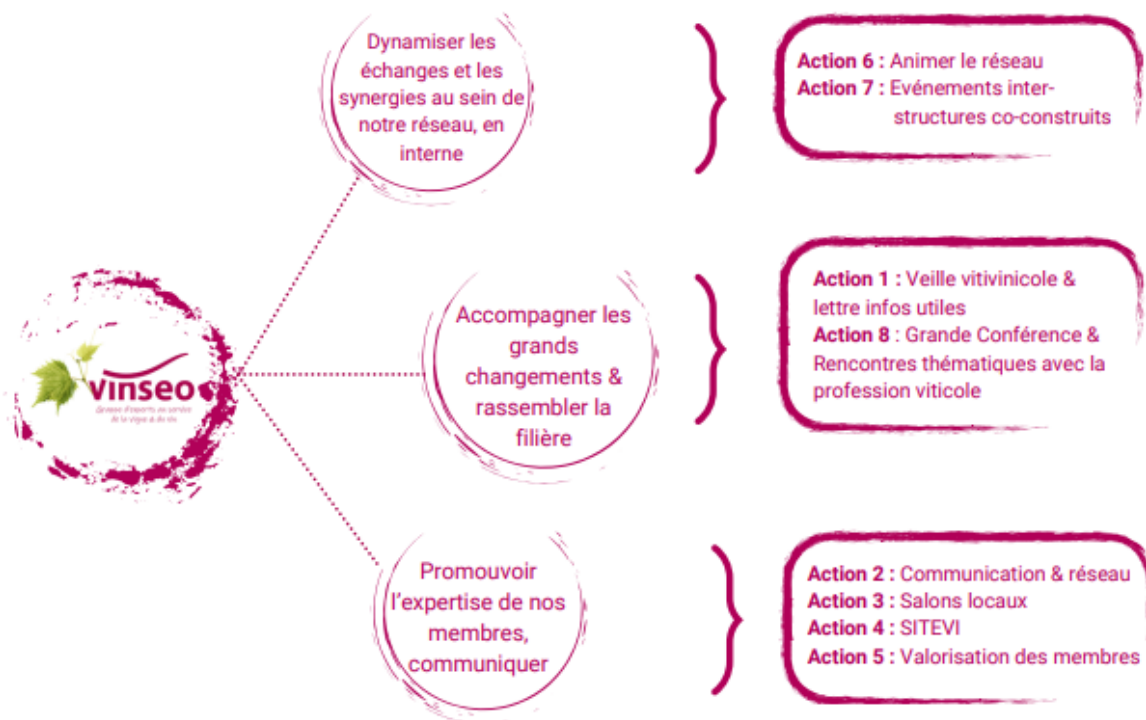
vinseo

Réseau d'experts au service de la vigne & du vin

Dynamiser les échanges et les synergies au sein de notre réseau, en interne

Action 6 : Animer le réseau
Action 7 : Evénements inter-structures co-construits

Accompagner les grands changements & rassembler la filière

Action 1 : Veille vitivinicole & lettre infos utiles
Action 8 : Grande Conférence & Rencontres thématiques avec la profession viticole

Promouvoir l'expertise de nos membres, communiquer

Action 2 : Communication & réseau
Action 3 : Salons locaux
Action 4 : SITEVI
Action 5 : Valorisation des membres